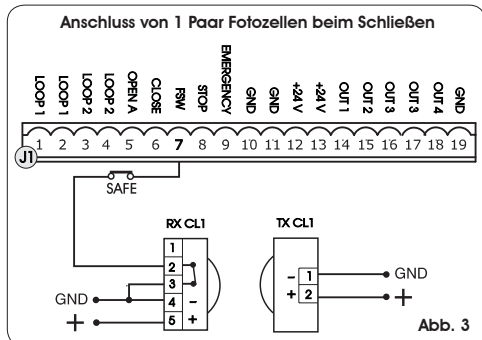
Anschluss von 1 Paar Fotozellen beim Schließen

LOOP 1
LOOP 1
LOOP 2
LOOP 2
OPEN A
CLOSE
FSW
STOP
EMERGENCY
GND
GND
+24 V
+24 V
OUT 1
OUT 2
OUT 3
OUT 3
OUT 4
GND

1 2 3 4 5 6 7 8 9 10 11 12 13 14 15 16 17 18 19

J1

SAFE

RX CL1
1
2
3
4 –
5 +
GND
+

TX CL1
– 1
+ 2
GND
+

Abb. 3